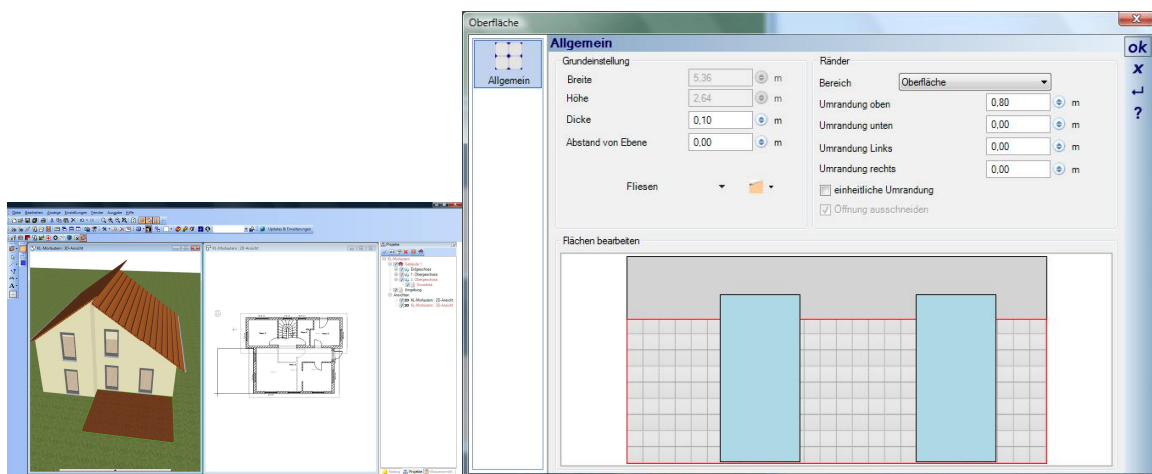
Oberfläche

Allgemein

Allgemein

Grundeinstellung

Breite 5,36 m

Höhe 2,64 m

Dicke 0,10 m

Abstand von Ebene 0,00 m

Fliesen

Ränder

Bereich Oberfläche

Umrandung oben 0,80 m

Umrandung unten 0,00 m

Umrandung Links 0,00 m

Umrandung rechts 0,00 m

einheitliche Umrandung

Öffnung ausschneiden

Flächen bearbeiten

ok
x
?

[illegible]